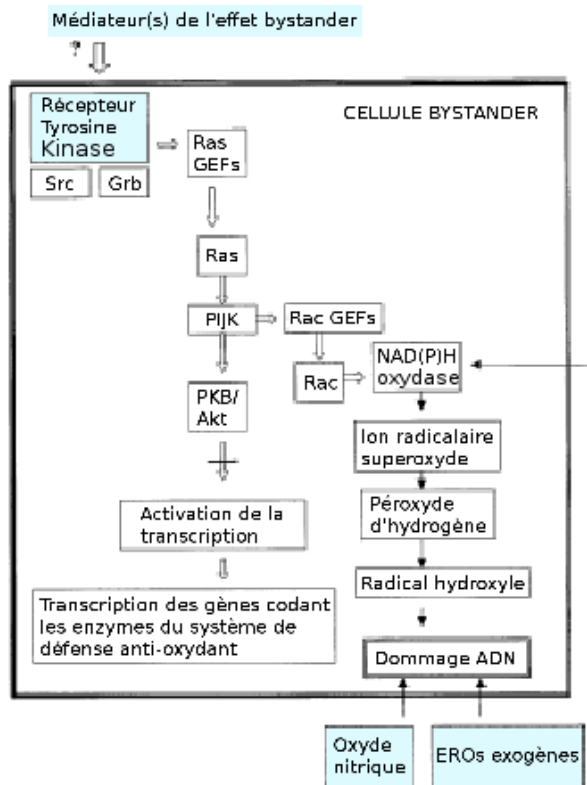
Médiateur(s) de l'effet bystander

?

Récepteur Tyrosine Kinase

CELLULE BYSTANDER

Src

Grb

Ras GEFs

Ras

PIJK

Rac GEFs

Rac

NAD(P)H oxydase

PKB/ Akt

Ion radicalaire superoxyde

Péroxyde d'hydrogène

Activation de la transcription

Radical hydroxyle

Transcription des gènes codant les enzymes du système de défense anti-oxydant

Dommage ADN

Oxyde nitrique

EROs exogènes